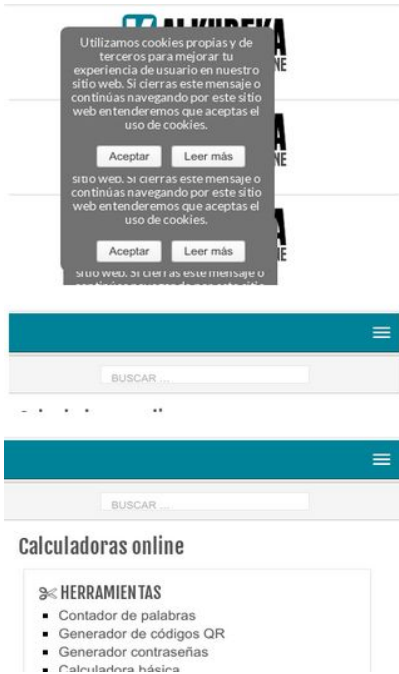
Utilizamos cookies propias y de terceros para mejorar tu experiencia de usuario en nuestro sitio web. Si cierras este mensaje o continúas navegando por este sitio web entenderemos que aceptas el uso de cookies.

Aceptar Leer más

sitio web. Si cierras este mensaje o continúas navegando por este sitio web entenderemos que aceptas el uso de cookies.

Aceptar Leer más

sitio web. Si cierras este mensaje o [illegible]

BUSCAR ...

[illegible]

BUSCAR ...

Calculadoras online

HERRAMIENTAS
- Contador de palabras
- Generador de códigos QR
- Generador contraseñas
- Calculadora básica